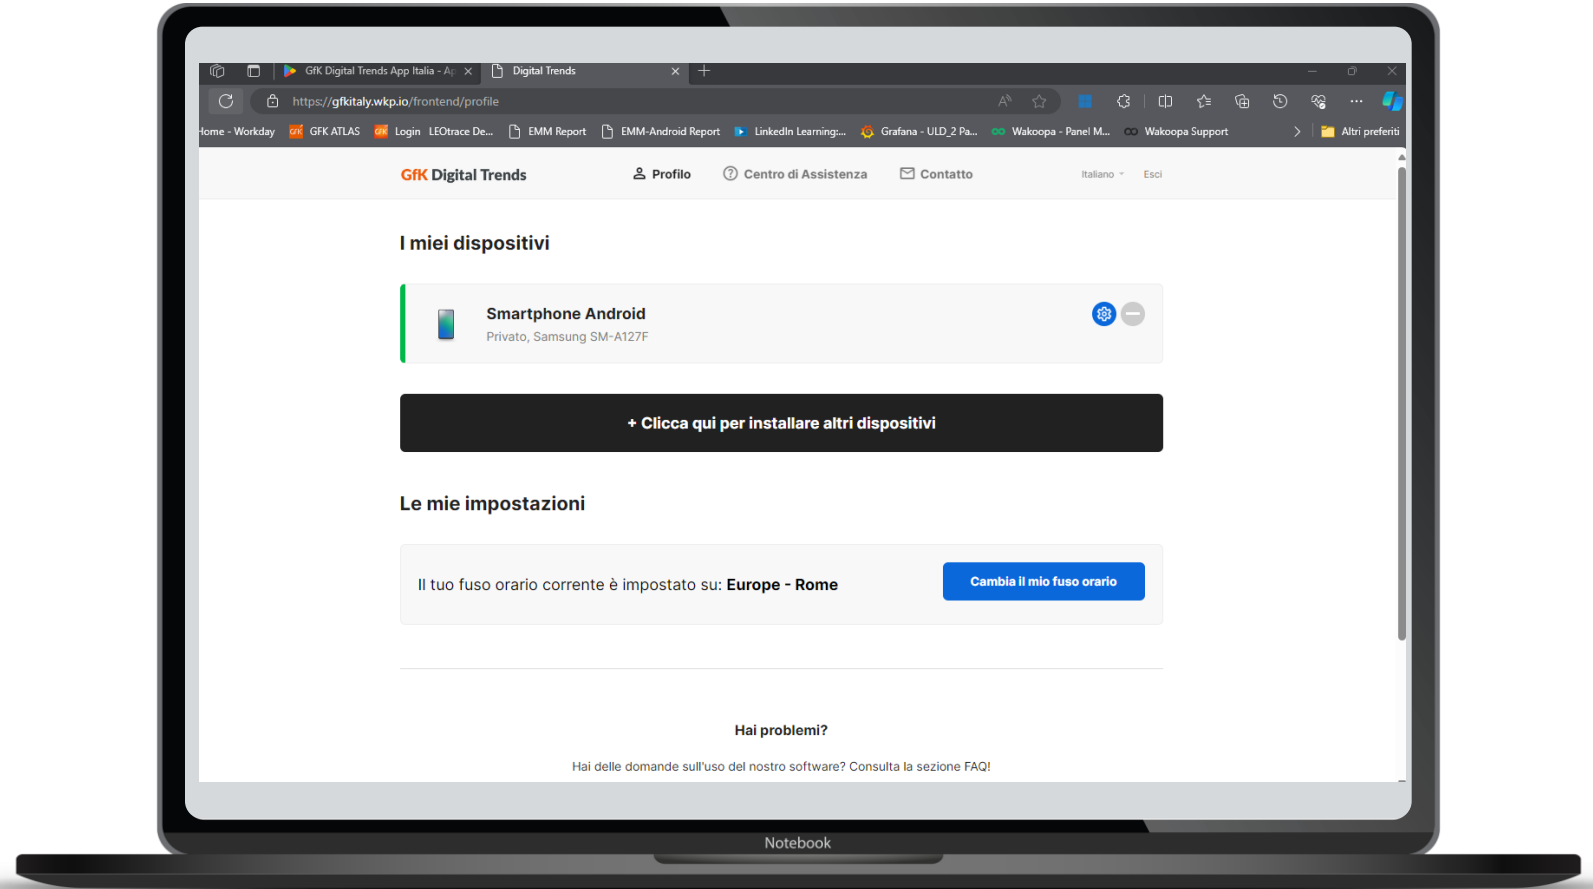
GfK Digital Trends App Italia - Ap
Digital Trends
https://gfkitaly.wkp.io/frontend/profile
Home - Workday GFK ATLAS Login LEOtrace De... EMM Report EMM-Android Report LinkedIn Learning:... Grafana - ULD_2 Pa... Wakoopa - Panel M... Wakoopa Support Altri preferiti

GfK Digital Trends
Profilo Centro di Assistenza Contatto Italiano Esci

I miei dispositivi

Smartphone Android
Privato, Samsung SM-A127F

+ Clicca qui per installare altri dispositivi

Le mie impostazioni

Il tuo fuso orario corrente è impostato su: **Europe - Rome**
Cambia il mio fuso orario

Hai problemi?

Hai delle domande sull'uso del nostro software? Consulta la sezione FAQ!

Notebook